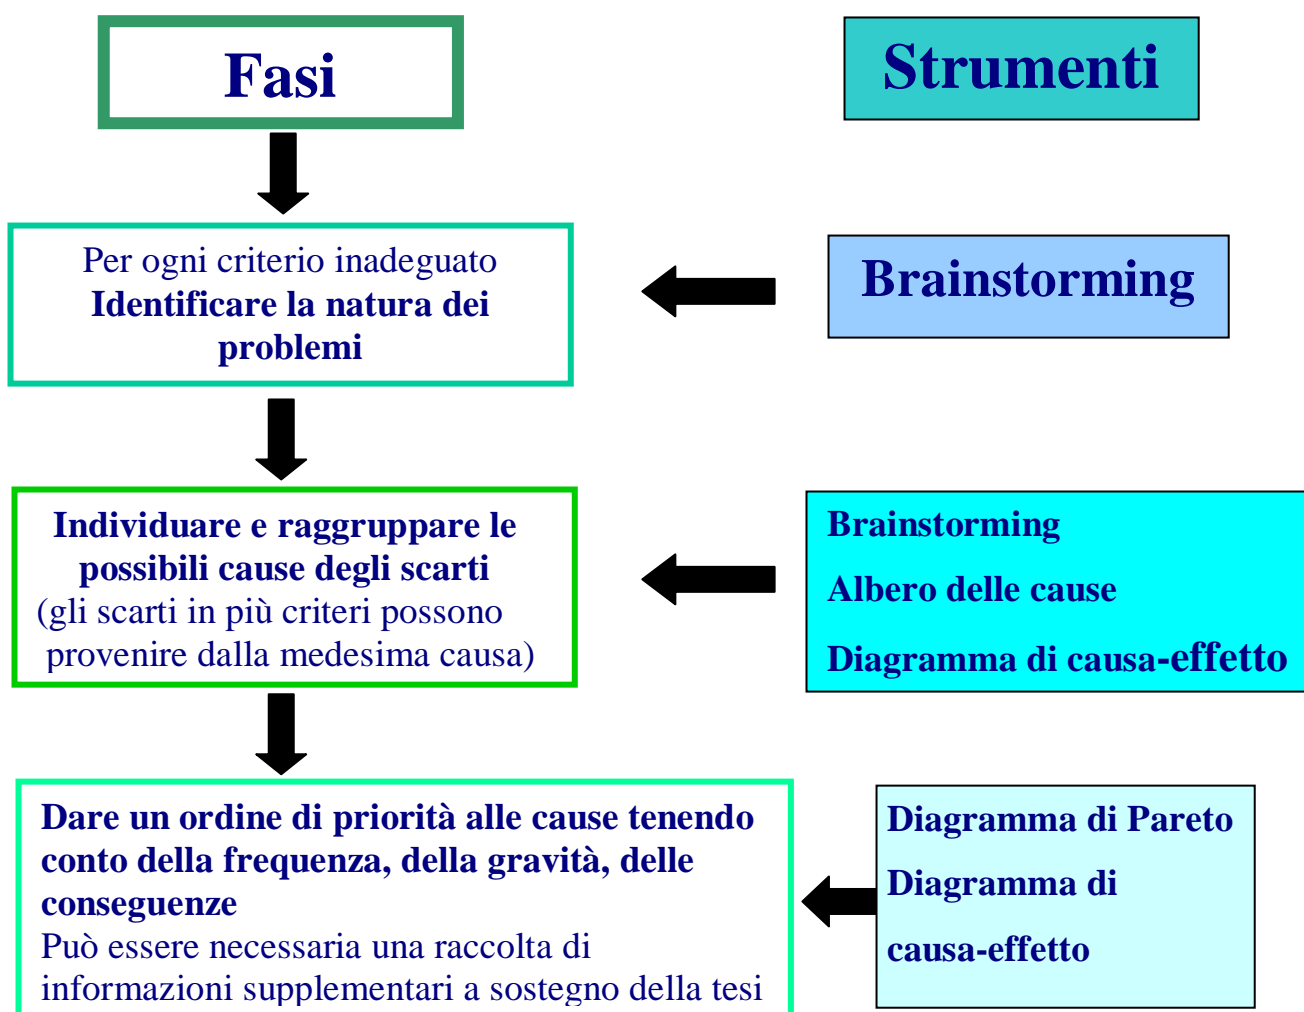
Fasi

Strumenti

Per ogni criterio inadeguato
Identificare la natura dei problemi

Brainstorming

Individuare e raggruppare le possibili cause degli scarti
(gli scarti in più criteri possono provenire dalla medesima causa)

Brainstorming

Albero delle cause

Diagramma di causa-effetto

Dare un ordine di priorità alle cause tenendo conto della frequenza, della gravità, delle conseguenze
Può essere necessaria una raccolta di informazioni supplementari a sostegno della tesi

Diagramma di Pareto

Diagramma di

causa-effetto